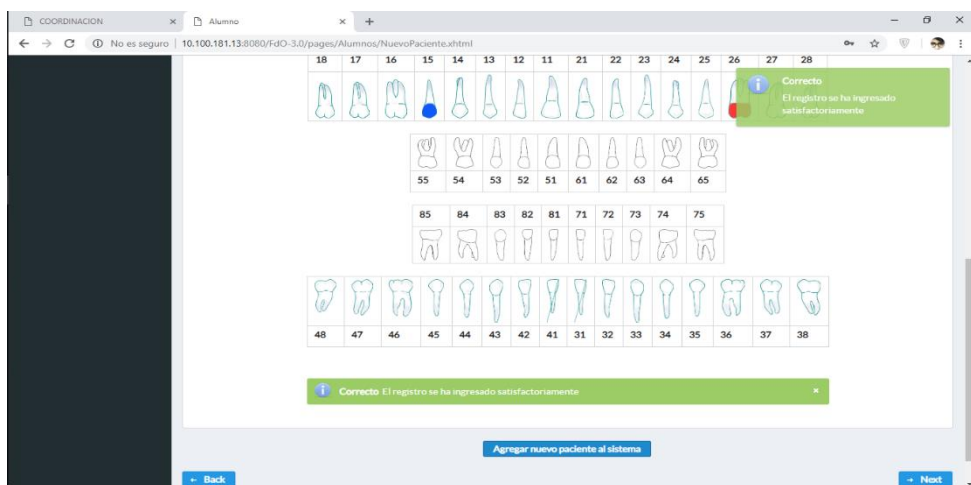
COORDINACION × Alumno × +

No es seguro | 10.100.181.13:8080/FdO-3.0/pages/Alumnos/NuevoPaciente.xhtml

| 18 | 17 | 16 | 15 | 14 | 13 | 12 | 11 | 21 | 22 | 23 | 24 | 25 | 26 | 27 | 28 |
|---|---|---|---|---|---|---|---|---|---|---|---|---|---|---|---|

Correcto
El registro se ha ingresado satisfactoriamente

| 55 | 54 | 53 | 52 | 51 | 61 | 62 | 63 | 64 | 65 |
|---|---|---|---|---|---|---|---|---|---|

| 85 | 84 | 83 | 82 | 81 | 71 | 72 | 73 | 74 | 75 |
|---|---|---|---|---|---|---|---|---|---|

| 48 | 47 | 46 | 45 | 44 | 43 | 42 | 41 | 31 | 32 | 33 | 34 | 35 | 36 | 37 | 38 |
|---|---|---|---|---|---|---|---|---|---|---|---|---|---|---|---|

Correcto El registro se ha ingresado satisfactoriamente ×

Agregar nuevo paciente al sistema

← Back

→ Next